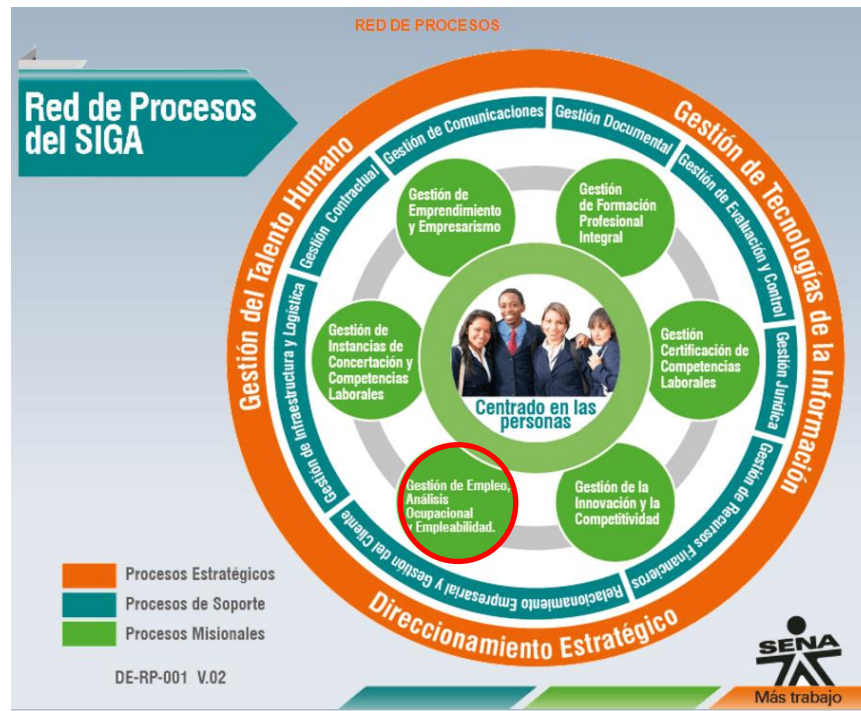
RED DE PROCESOS

Red de Procesos del SIGA

Gestión del Talento Humano

Gestión de Tecnologías de la Información

Direccionamiento Estratégico

Gestión de Comunicaciones

Gestión Documental

Gestión de Evaluación y Control

Gestión Jurídica

Gestión de Recursos Financieros

Relacionamiento Empresarial y Gestión del Cliente

Gestión de Infraestructura y Logística

Gestión Contractual

Gestión de Emprendimiento y Empresarismo

Gestión de Formación Profesional Integral

Gestión de Instancias de Concertación y Competencias Laborales

Gestión Certificación de Competencias Laborales

Gestión de Empleo, Análisis Ocupacional y Empleabilidad.

Gestión de la Innovación y la Competitividad

Centrado en las personas

Procesos Estratégicos

Procesos de Soporte

Procesos Misionales

DE-RP-001 V.02

SENA

Más trabajo